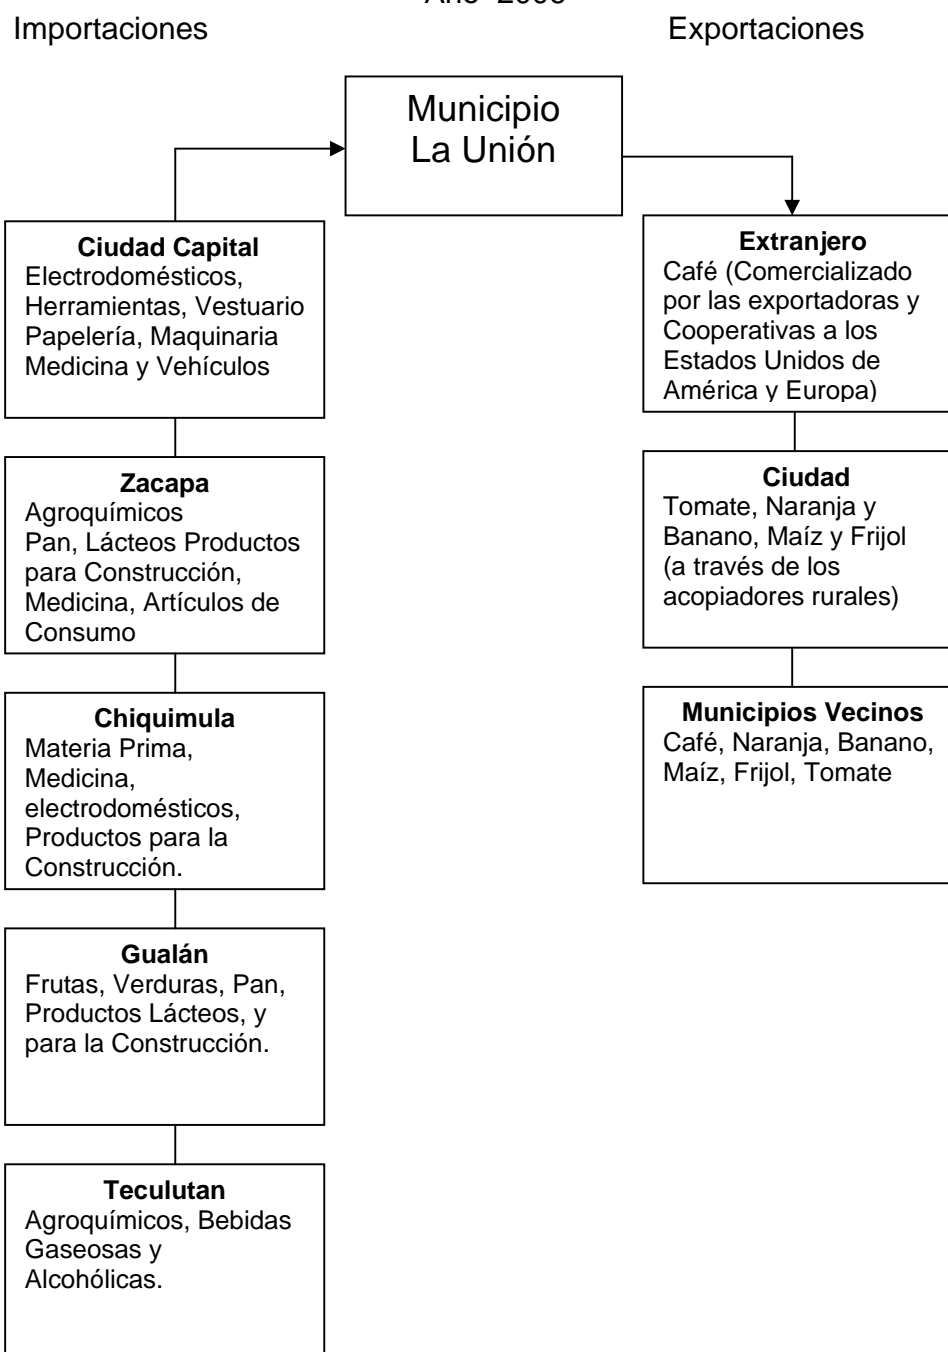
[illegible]

Importaciones

Exportaciones

Municipio La Unión

**Ciudad Capital**
Electrodomésticos, Herramientas, Vestuario Papelería, Maquinaria Medicina y Vehículos

**Zacapa**
Agroquímicos Pan, Lácteos Productos para Construcción, Medicina, Artículos de Consumo

**Chiquimula**
Materia Prima, Medicina, electrodomésticos, Productos para la Construcción.

**Gualán**
Frutas, Verduras, Pan, Productos Lácteos, y para la Construcción.

**Teculutan**
Agroquímicos, Bebidas Gaseosas y Alcohólicas.

**Extranjero**
Café (Comercializado por las exportadoras y Cooperativas a los Estados Unidos de América y Europa)

**Ciudad**
Tomate, Naranja y Banano, Maíz y Frijol (a través de los acopiadores rurales)

**Municipios Vecinos**
Café, Naranja, Banano, Maíz, Frijol, Tomate